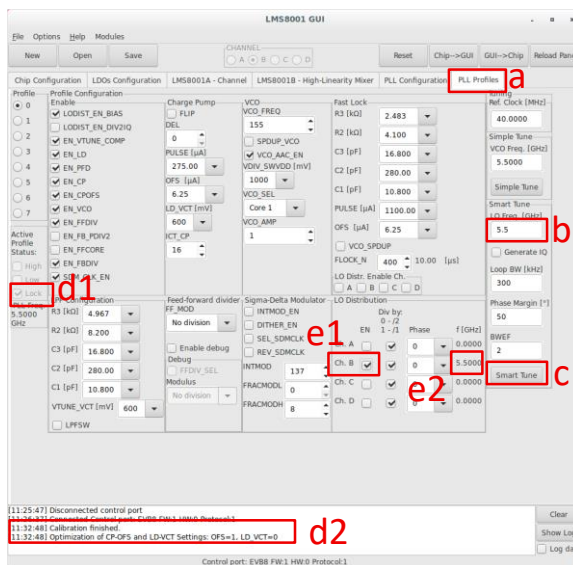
LMS8001 GUI

File Options Help Modules

New Open Save

CHANNEL
A B C D

Reset Chip-->GUI GUI-->Chip Reload Pane

Chip Configuration LDOs Configuration LMS8001A - Channel LMS8001B - High-Linearity Mixer PLL Configuration PLL Profiles

a

Profile
0
1
2
3
4
5
6
7

Profile Configuration
Enable
LODIST_EN_BIAS
LODIST_EN_DIV2IQ
EN_VTUNE_COMP
EN_LD
EN_PFD
EN_CP
EN_CPOFS
EN_VCO
EN_FFDIV
EN_FB_PDIV2
EN_FFCORE
EN_FBDIV
SDM_CLK_EN

Active Profile Status:
High
Low
Lock
PLL Freq.
5.5000 GHz

d1

Charge Pump
FLIP
DEL
0
PULSE [µA]
275.00
OFS [µA]
6.25
LD_VCT [mV]
600
ICT_CP
16

VCO
VCO_FREQ
155
SPDUP_VCO
VCO_AAC_EN
VDIV_SWVDD [mV]
1000
VCO_SEL
Core 1
VCO_AMP
1

Fast Lock
R3 [kΩ] 2.483
R2 [kΩ] 4.100
C3 [pF] 16.800
C2 [pF] 280.00
C1 [pF] 10.800
PULSE [µA] 1100.00
OFS [µA] 6.25
VCO_SPDUP
FLOCK_N 400 10.00 [µs]
LO Distr. Enable Ch.
A B C D

Tuning
Ref. Clock [MHz]
40.0000
Simple Tune
VCO Freq. [GHz]
5.5000
Simple Tune
Smart Tune
LO Freq. [GHz]
5.5
b
Generate IQ
Loop BW [kHz]
300
Phase Margin [°]
50
BWEF
2
Smart Tune
c

LF Configuration
R3 [kΩ] 4.967
R2 [kΩ] 8.200
C3 [pF] 16.800
C2 [pF] 280.00
C1 [pF] 10.800
VTUNE_VCT [mV] 600
LPFSW

Feed-forward divider
FF_MOD
No division
Enable debug
Debug
FFDIV_SEL
Modulus
No division

Sigma-Delta Modulator
INTMOD_EN
DITHER_EN
SEL_SDMCLK
REV_SDMCLK
INTMOD 137
FRACMODL 0
FRACMODH 8

e1

LO Distribution
EN
Div by: 0 - /2 1 - /1
Phase
f [GHz]
Ch. A 0 0.0000
Ch. B 0 5.5000
Ch. C 0 0.0000
Ch. D 0 0.0000

e2

[11:25:47] Disconnected control port
[11:26:37] Connected Control port: EVB8 FW:1 HW:0 Protocol:1
[11:32:48] Calibration finished.
[11:32:48] Optimization of CP-OFS and LD-VCT Settings: OFS=1, LD_VCT=0

d2

Clear
Show Lo
Log da

Control port: EVB8 FW:1 HW:0 Protocol:1